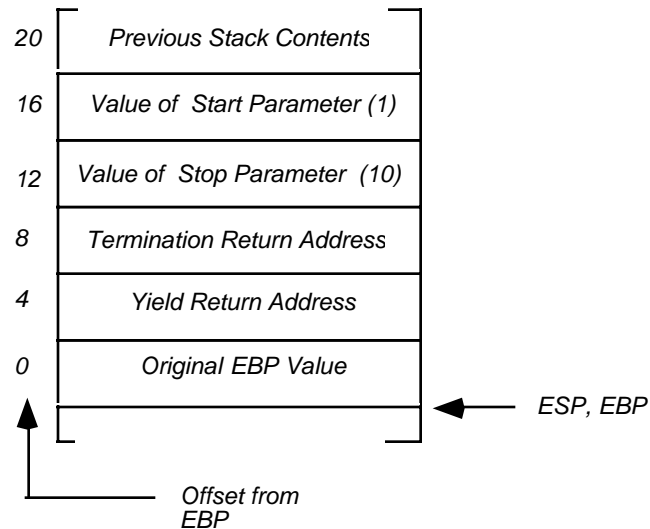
| | |
|---|---|
| 20 | Previous Stack Contents |
| 16 | Value of Start Parameter (1) |
| 12 | Value of Stop Parameter (10) |
| 8 | Termination Return Address |
| 4 | Yield Return Address |
| 0 | Original EBP Value |
| | |

ESP, EBP

Offset from EBP